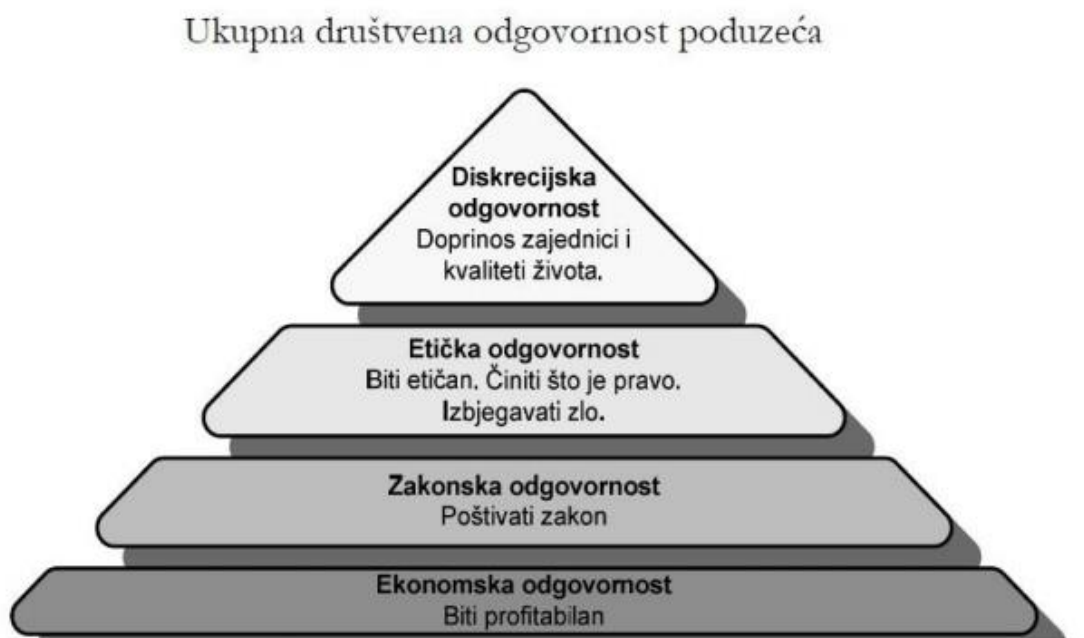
Ukupna društvena odgovornost poduzeća

**Diskrecijska odgovornost**
Doprinos zajednici i kvaliteti života.

**Etička odgovornost**
Biti etičan. Činiti što je pravo. Izbjegavati zlo.

**Zakonska odgovornost**
Poštivati zakon

**Ekonomska odgovornost**
Biti profitabilan